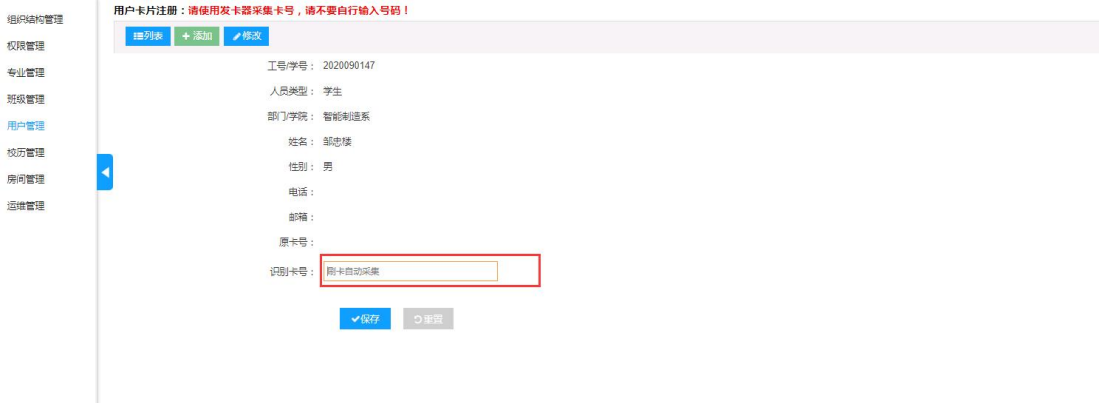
组织结构管理
权限管理
专业管理
班级管理
用户管理
校历管理
房间管理
运维管理

用户卡片注册：请使用发卡器采集卡号，请不要自行输入号码！

列表 + 添加 修改

工号/学号： 2020090147
人员类型： 学生
部门/学院： 智能制造系
姓名： 邹忠楼
性别： 男
电话：
邮箱：
原卡号：
识别卡号： 刷卡自动采集

保存 重置